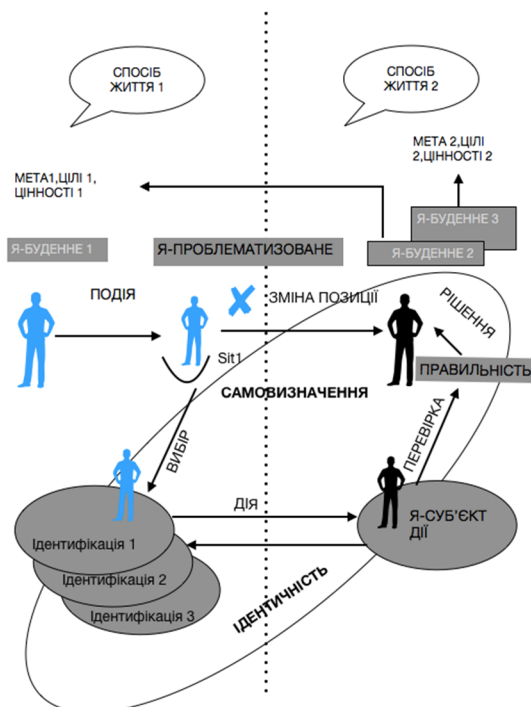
СПОСІБ ЖИТТЯ 1

СПОСІБ ЖИТТЯ 2

МЕТА 2,ЦІЛІ 2,ЦІННОСТІ 2

МЕТА1,ЦІЛІ 1, ЦІННОСТІ 1

Я-БУДЕННЕ 3

Я-БУДЕННЕ 1

Я-ПРОБЛЕМАТИЗОВАНЕ

Я-БУДЕННЕ 2

ПОДІЯ

ЗМІНА ПОЗИЦІЇ

РІШЕННЯ

Sit1

ПРАВИЛЬНІСТЬ

САМОВИЗНАЧЕННЯ

ВИБІР

ПЕРЕВІРКА

ДІЯ

Я-СУБ'ЄКТ ДІЇ

Ідентифікація 1

Ідентифікація 2

Ідентифікація 3

ІДЕНТИЧНІСТЬ